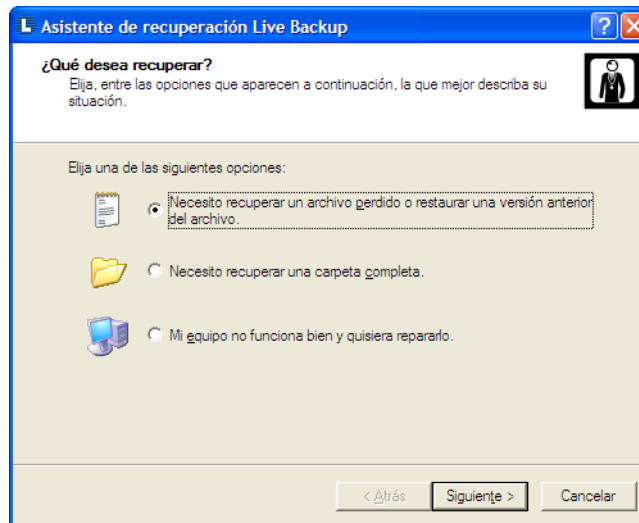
Asistente de recuperación Live Backup

¿Qué desea recuperar?
Elija, entre las opciones que aparecen a continuación, la que mejor describa su situación.

Elija una de las siguientes opciones:

Necesito recuperar un archivo perdido o restaurar una versión anterior del archivo.

Necesito recuperar una carpeta completa.

Mi equipo no funciona bien y quisiera repararlo.

< Atrás
Siguiente >
Cancelar